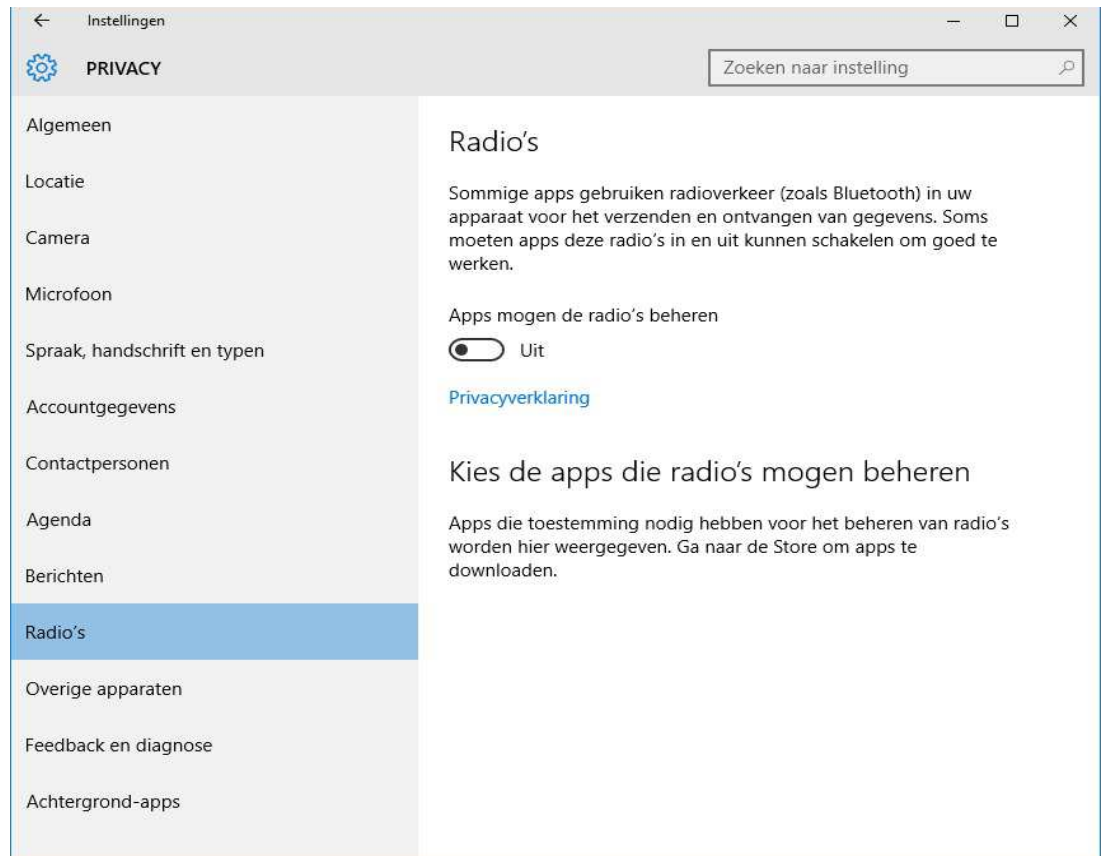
Instellingen

PRIVACY

Zoeken naar instelling

Algemeen

Locatie

Camera

Microfoon

Spraak, handschrift en typen

Accountgegevens

Contactpersonen

Agenda

Berichten

Radio's

Overige apparaten

Feedback en diagnose

Achtergrond-apps

Radio's

Sommige apps gebruiken radioverkeer (zoals Bluetooth) in uw apparaat voor het verzenden en ontvangen van gegevens. Soms moeten apps deze radio's in en uit kunnen schakelen om goed te werken.

Apps mogen de radio's beheren

Uit

Privacyverklaring

Kies de apps die radio's mogen beheren

Apps die toestemming nodig hebben voor het beheren van radio's worden hier weergegeven. Ga naar de Store om apps te downloaden.